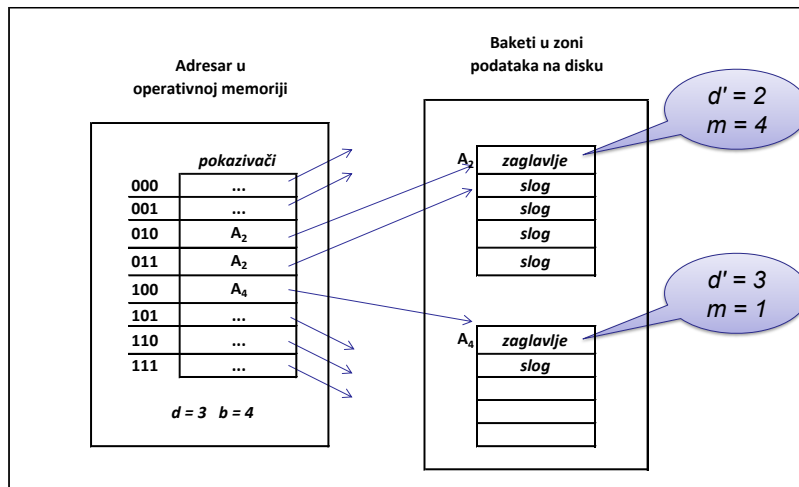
Adresar u operativnoj memoriji

pokazivači

| | |
|---|---|
| 000 | ... |
| 001 | ... |
| 010 | $A_2$ |
| 011 | $A_2$ |
| 100 | $A_4$ |
| 101 | ... |
| 110 | ... |
| 111 | ... |

d = 3 b = 4

Baketi u zoni podataka na disku

$A_2$ zaglavlje
slog
slog
slog
slog

d' = 2
m = 4

$A_4$ zaglavlje
slog

d' = 3
m = 1